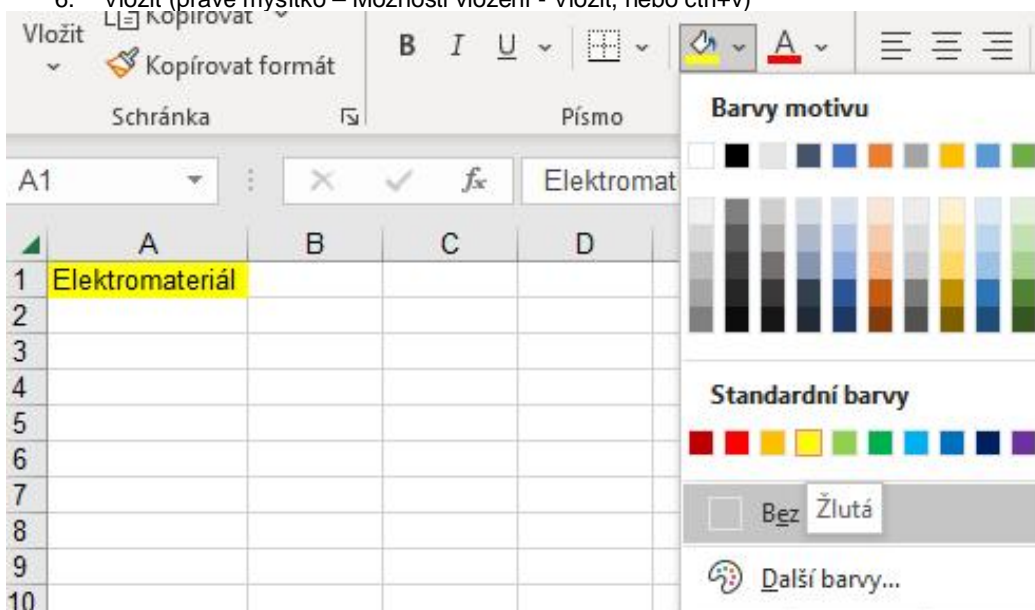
6. Vložit (pravé myšítko – Možnosti vložení - Vložit, nebo ctrl+v)

Vložit
Kopírovat
Kopírovat formát
Schránka
B I U
Písmo

Barvy motivu

Standardní barvy

Bez Žlutá

Další barvy...

A1
Elektromat

| | A | B | C | D |
|---|---|---|---|---|
| 1 | Elektromateriál | | | |
| 2 | | | | |
| 3 | | | | |
| 4 | | | | |
| 5 | | | | |
| 6 | | | | |
| 7 | | | | |
| 8 | | | | |
| 9 | | | | |
| 10 | | | | |